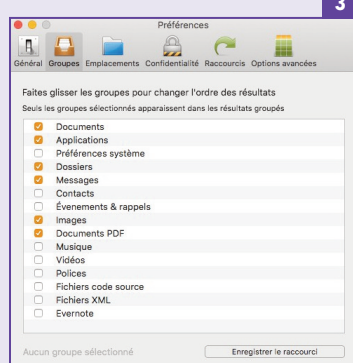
3

Préférences

Général Groupes Emplacements Confidentialité Raccourcis Options avancées

Faites glisser les groupes pour changer l'ordre des résultats

Seuls les groupes sélectionnés apparaissent dans les résultats groupés

Documents
Applications
Préférences système
Dossiers
Messages
Contacts
Événements & rappels
Images
Documents PDF
Musique
Vidéos
Polices
Fichiers code source
Fichiers XML
Evernote

Aucun groupe sélectionné

Enregistrer le raccourci